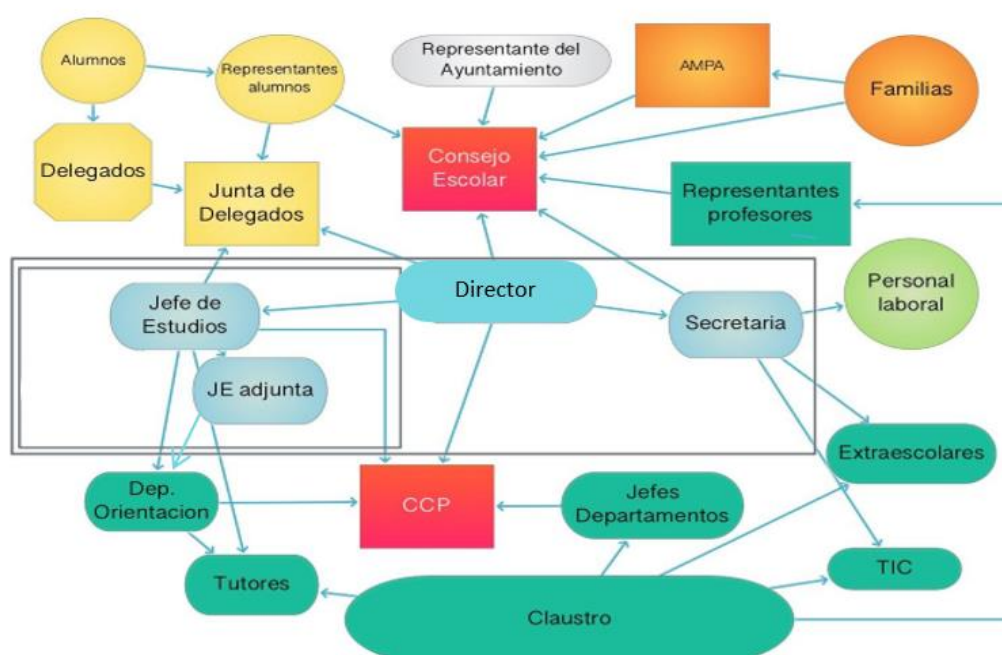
Alumnos

Representantes alumnos

Representante del Ayuntamiento

AMPA

Familias

Delegados

Junta de Delegados

Consejo Escolar

Representantes profesores

Director

Personal laboral

Jefe de Estudios

Secretaria

JE adjunta

Extraescolares

Dep. Orientacion

CCP

Jefes Departamentos

Tutores

TIC

Claustro